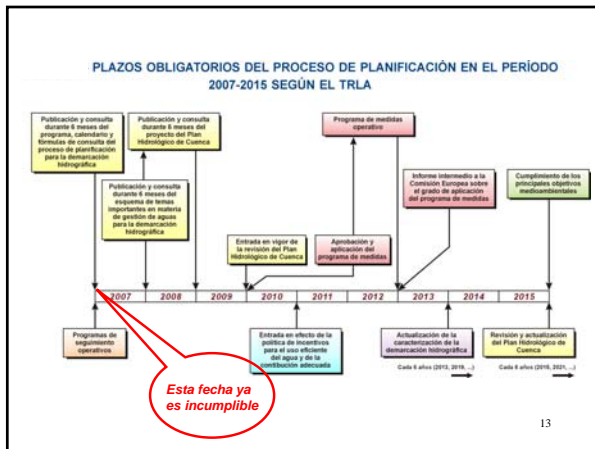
PLAZOS OBLIGATORIOS DEL PROCESO DE PLANIFICACIÓN EN EL PERÍODO 2007-2015 SEGÚN EL TRLA

Publicación y consulta durante 6 meses del programa, calendario y fórmulas de consulta del proceso de planificación para la demarcación hidrográfica

Publicación y consulta durante 6 meses del proyecto del Plan Hidrológico de Cuenca

Publicación y consulta durante 6 meses del esquema de temas importantes en materia de gestión de aguas para la demarcación hidrográfica

Programa de medidas operativo

Informe intermedio a la Comisión Europea sobre el grado de aplicación del programa de medidas

Cumplimiento de los principales objetivos medioambientales

Entrada en vigor de la revisión del Plan Hidrológico de Cuenca

Aprobación y aplicación del programa de medidas

2007 | 2008 | 2009 | 2010 | 2011 | 2012 | 2013 | 2014 | 2015

Programas de seguimiento operativos

Entrada en efecto de la política de incentivos para el uso eficiente del agua y de la contribución adecuada

Actualización de la caracterización de la demarcación hidrográfica

Revisión y actualización del Plan Hidrológico de Cuenca

Cada 6 años (2013, 2019, ...)

Cada 6 años (2015, 2021, ...)

Esta fecha ya es incumplible

13